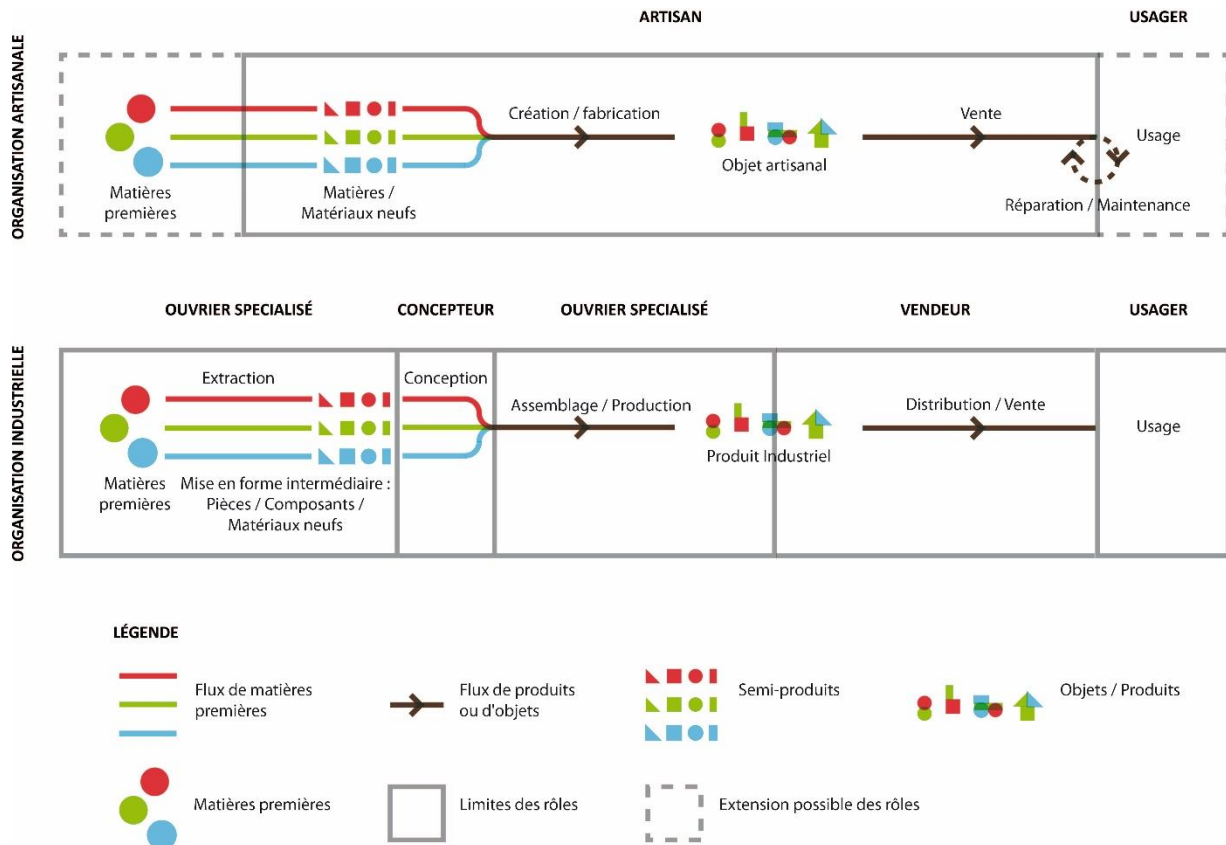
ORGANISATION ARTISANALE

ARTISAN

USAGER

Matières premières

Matières / Matériaux neufs

Création / fabrication

Objet artisanal

Vente

Usage

Réparation / Maintenance

ORGANISATION INDUSTRIELLE

OUVRIER SPECIALISÉ

CONCEPTEUR

OUVRIER SPECIALISÉ

VENDEUR

USAGER

Extraction

Matières premières

Mise en forme intermédiaire : Pièces / Composants / Matériaux neufs

Conception

Assemblage / Production

Produit Industriel

Distribution / Vente

Usage

LÉGENDE

Flux de matières premières

Flux de produits ou d'objets

Semi-produits

Objets / Produits

Matières premières

Limites des rôles

Extension possible des rôles